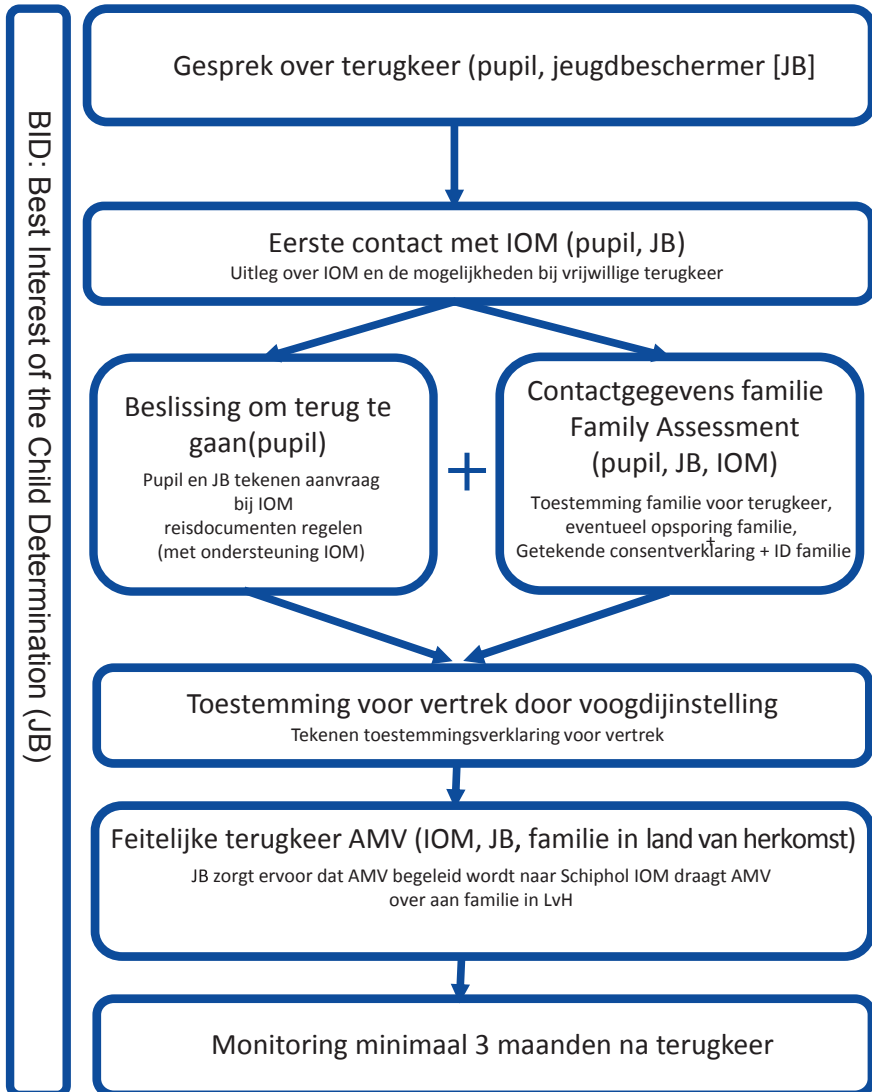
BID: Best Interest of the Child Determination (JB)

Gesprek over terugkeer (pupil, jeugdbeschermer [JB]

Eerste contact met IOM (pupil, JB)
Uitleg over IOM en de mogelijkheden bij vrijwillige terugkeer

Beslissing om terug te gaan(pupil)
Pupil en JB tekenen aanvraag bij IOM reisdocumenten regelen (met ondersteuning IOM)

+

Contactgegevens familie Family Assessment (pupil, JB, IOM)
Toestemming familie voor terugkeer, eventueel opsporing familie, Getekende consentverklaring + ID familie

Toestemming voor vertrek door voogdijinstelling
Tekenen toestemmingsverklaring voor vertrek

Feitelijke terugkeer AMV (IOM, JB, familie in land van herkomst)
JB zorgt ervoor dat AMV begeleid wordt naar Schiphol IOM draagt AMV over aan familie in LvH

Monitoring minimaal 3 maanden na terugkeer